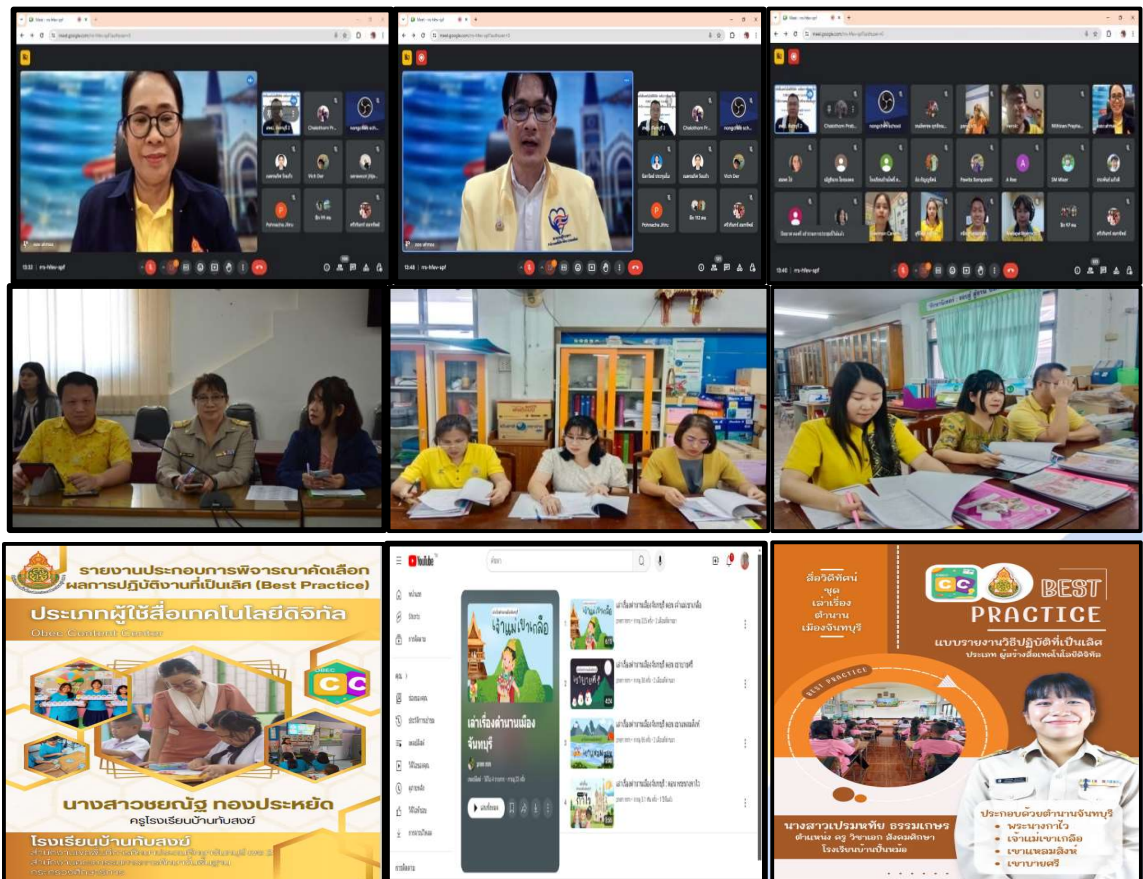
meet.google.com

Chakthorn Pr...

Vich Der

Pohnecha Jitru

13:52 | rrs-hfev-qpf

13:48 | rrs-hfev-qpf

13:40 | rrs-hfev-qpf

รายงานประกอบการพิจารณาคัดเลือก ผลการปฏิบัติงานที่เป็นเลิศ (Best Practice)

ประเภทผู้ใช้สื่อเทคโนโลยีดิจิทัล

Obec Content Center

OBEC CC

นางสาวชยณัฐ ทองประหยัด

ครูโรงเรียนบ้านทับสงข์

โรงเรียนบ้านทับสงข์

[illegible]

YouTube

เจ้าแม่เขาเกลือ

เล่าเรื่องตำนานเมือง จันทบุรี

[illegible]

สื่อวีดิทัศน์ ชุด เล่าเรื่อง ตำนาน เมืองจันทบุรี

CC BEST PRACTICE

แบบรายงานวิธีปฏิบัติที่เป็นเลิศ

ประเภท ผู้สร้างสื่อเทคโนโลยีดิจิทัล

BEST PRACTICE

นางสาวเปรมหทัย ธรรมเกษร

ตำแหน่ง ครู วิทยฐานะ ครูชำนาญการ

โรงเรียนบ้านปึ้งหนัง

ประกอบด้วยตำนานจันทบุรี

• พระนางกาไว

• เจ้าแม่เขาเกลือ

• เขาแหลมสิงห์

• เขาบายศรี